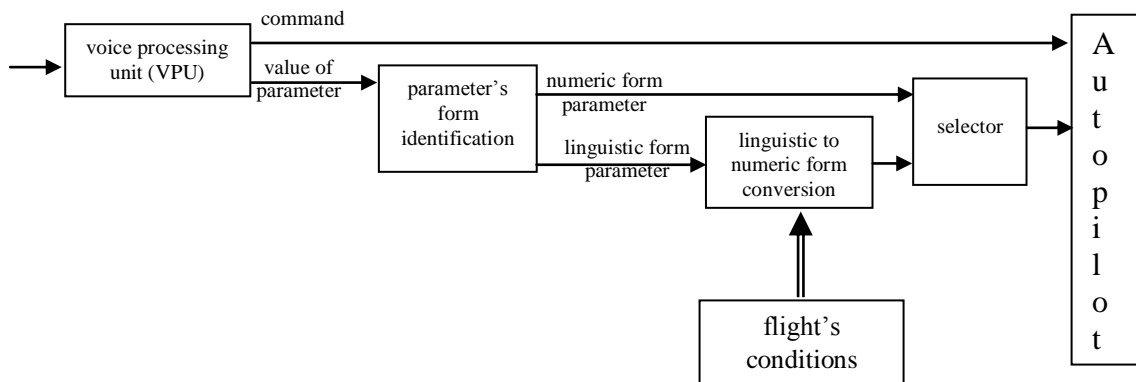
command

voice processing unit (VPU)

value of parameter

parameter's form identification

numeric form parameter

linguistic form parameter

linguistic to numeric form conversion

selector

flight's conditions

Autopilot